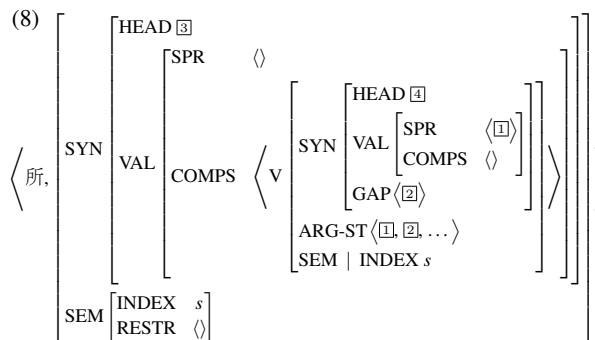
(8) $\left\langle \text{所}, \begin{bmatrix} \text{SYN} \begin{bmatrix} \text{HEAD } \boxed{3} \\ \text{VAL} \begin{bmatrix} \text{SPR} & \langle\rangle \\ \text{COMPS} & \left\langle \text{V} \begin{bmatrix} \text{SYN} \begin{bmatrix} \text{HEAD } \boxed{4} \\ \text{VAL} \begin{bmatrix} \text{SPR} & \langle \boxed{1} \rangle \\ \text{COMPS} & \langle\rangle \end{bmatrix} \\ \text{GAP} \langle \boxed{2} \rangle \end{bmatrix} \\ \text{ARG-ST} \langle \boxed{1}, \boxed{2}, \ldots \rangle \\ \text{SEM} \mid \text{INDEX } s \end{bmatrix} \right\rangle \end{bmatrix} \end{bmatrix} \\ \text{SEM} \begin{bmatrix} \text{INDEX} & s \\ \text{RESTR} & \langle\rangle \end{bmatrix} \end{bmatrix} \right.$